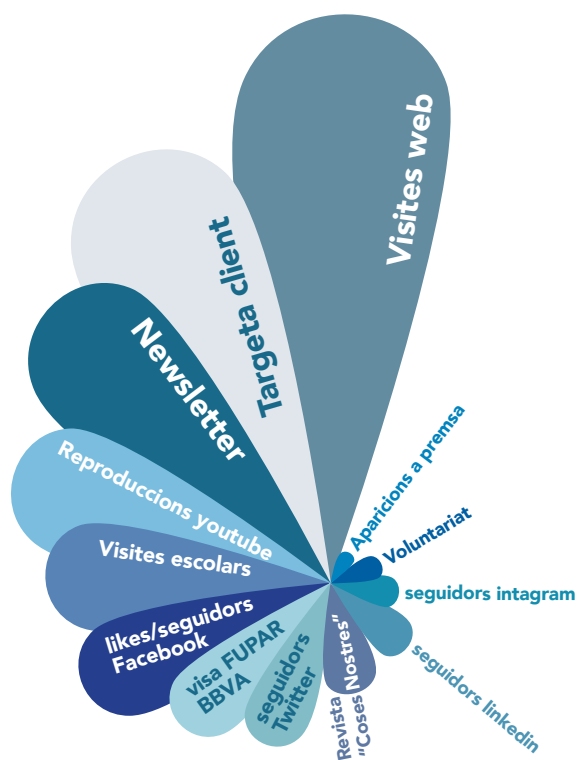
Visites web

Targeta client

Newsletter

Reproduccions youtube

Visites escolars

likes/seguidors Facebook

visa FUPAR BBVA

seguidors Twitter

Revista "Coses Nostres"

seguidors linkedin

seguidors intagram

Voluntariat

Aparicions a premsa